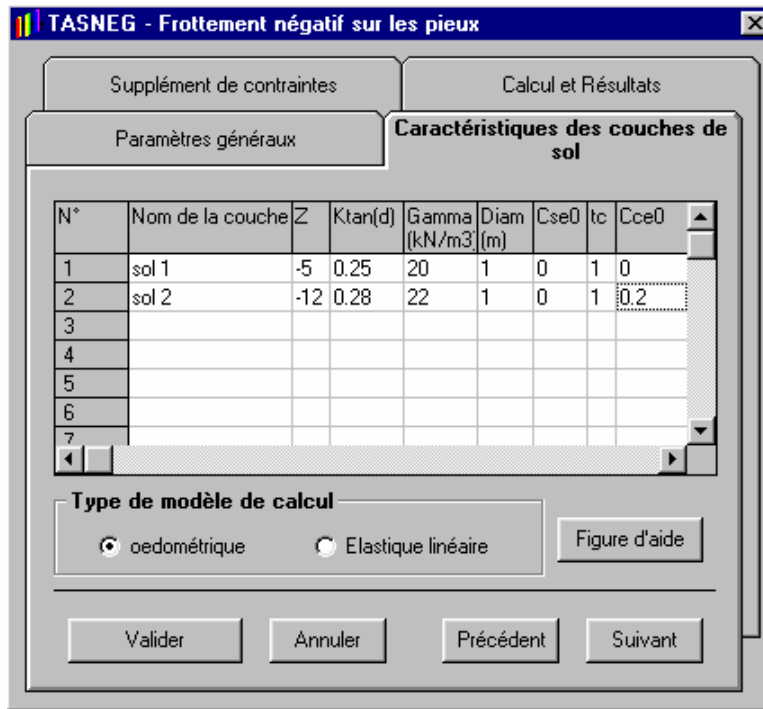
TASNEG - Frottement négatif sur les pieux

Supplément de contraintes

Calcul et Résultats

Paramètres généraux

Caractéristiques des couches de sol

| N° | Nom de la couche | Z | Ktan(d) | Gamma (kN/m3) | Diam (m) | Cse0 | tc | Cce0 |
|---|---|---|---|---|---|---|---|---|
| 1 | sol 1 | -5 | 0.25 | 20 | 1 | 0 | 1 | 0 |
| 2 | sol 2 | -12 | 0.28 | 22 | 1 | 0 | 1 | 0.2 |
| 3 | | | | | | | | |
| 4 | | | | | | | | |
| 5 | | | | | | | | |
| 6 | | | | | | | | |
| 7 | | | | | | | | |

Type de modèle de calcul

oedométrique

Elastique linéaire

Figure d'aide

Valider

Annuler

Précédent

Suivant